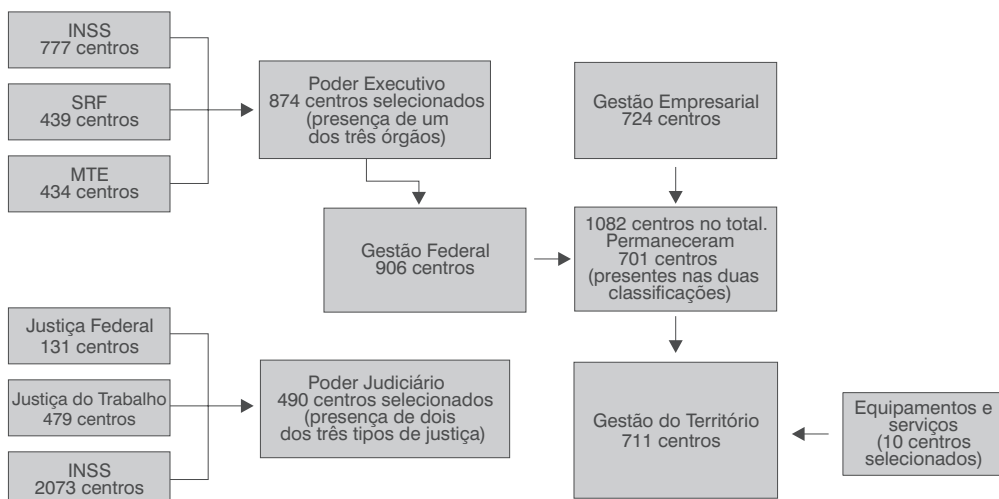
INSS
777 centros

SRF
439 centros

MTE
434 centros

Poder Executivo
874 centros selecionados
(presença de um dos três órgãos)

Gestão Empresarial
724 centros

Gestão Federal
906 centros

1082 centros no total.
Permaneceram
701 centros
(presentes nas duas classificações)

Justiça Federal
131 centros

Justiça do Trabalho
479 centros

INSS
2073 centros

Poder Judiciário
490 centros selecionados
(presença de dois dos três tipos de justiça)

Gestão do Território
711 centros

Equipamentos e serviços
(10 centros selecionados)